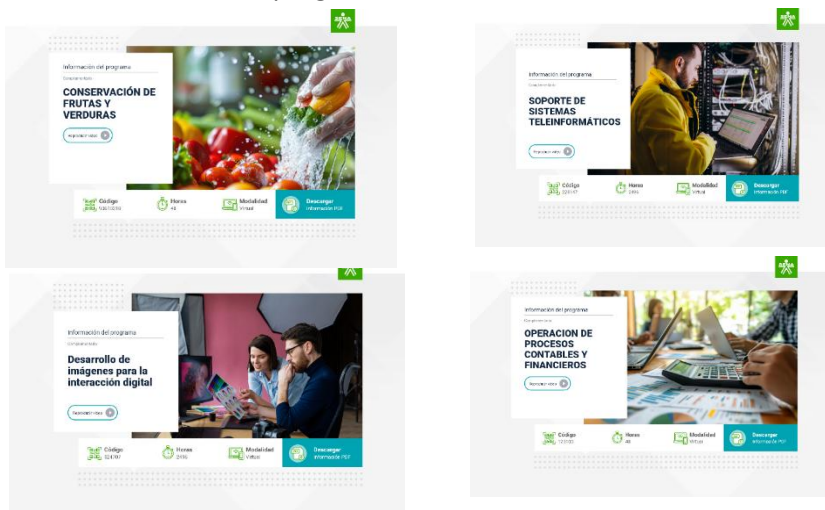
SENA

Información del programa

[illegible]

CONSERVACIÓN DE FRUTAS Y VERDURAS

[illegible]

Código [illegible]

Horas 48

Modalidad Virtual

Descargar Información PDF

SENA

Información del programa

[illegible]

SOPORTE DE SISTEMAS TELEINFORMÁTICOS

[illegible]

Código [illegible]

Horas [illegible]

Modalidad Virtual

Descargar Información PDF

SENA

Información del programa

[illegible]

Desarrollo de imágenes para la interacción digital

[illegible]

Código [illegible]

Horas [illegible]

Modalidad Virtual

Descargar Información PDF

SENA

Información del programa

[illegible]

OPERACION DE PROCESOS CONTABLES Y FINANCIEROS

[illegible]

Código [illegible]

Horas 48

Modalidad Virtual

Descargar Información PDF